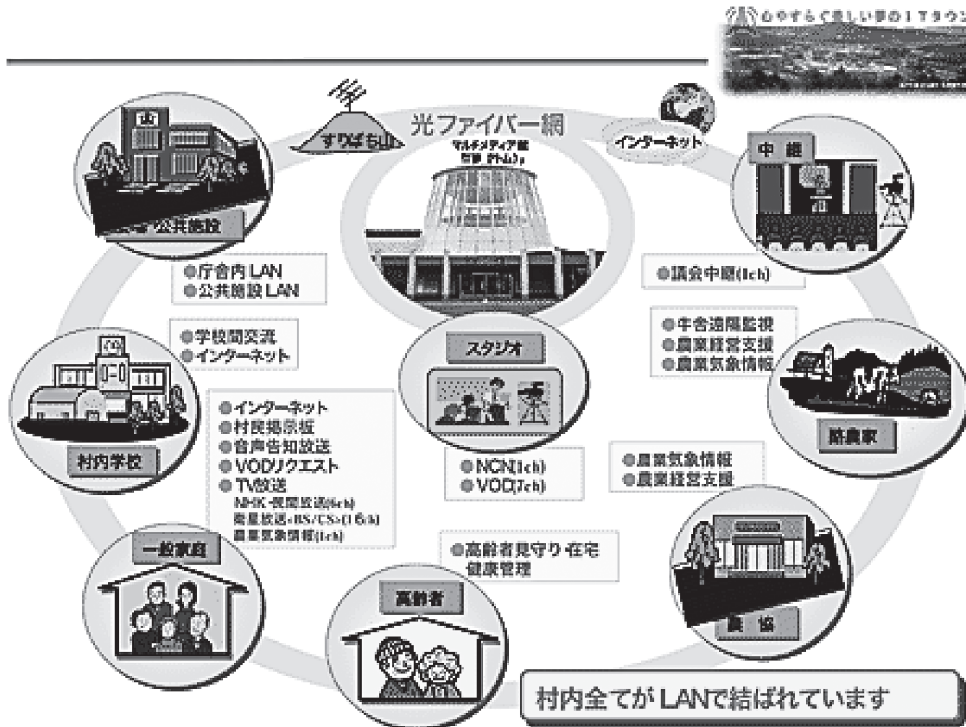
心やすらぐ美しい夢のITタウン

光ファイバー網

すりばち山

インターネット

マルチメディア館 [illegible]

中継

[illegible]公共施設

●庁舎内 LAN
●公共施設 LAN

●議会中継(1ch)

●学校間交流
●インターネット

●牛舎遠隔監視
●農業経営支援
●農業気象情報

スタジオ

村内学校

酪農家

●インターネット
●村民掲示板
●音声告知放送
●VODリクエスト
●TV放送
NHK・民間放送(6ch)
衛星放送・BS/CS(16ch)
農業気象情報(1ch)

●NCN(1ch)
●VOD(7ch)

●農業気象情報
●農業経営支援

一般家庭

●高齢者見守り 在宅健康管理

高齢者

農協

村内全てが LANで結ばれています